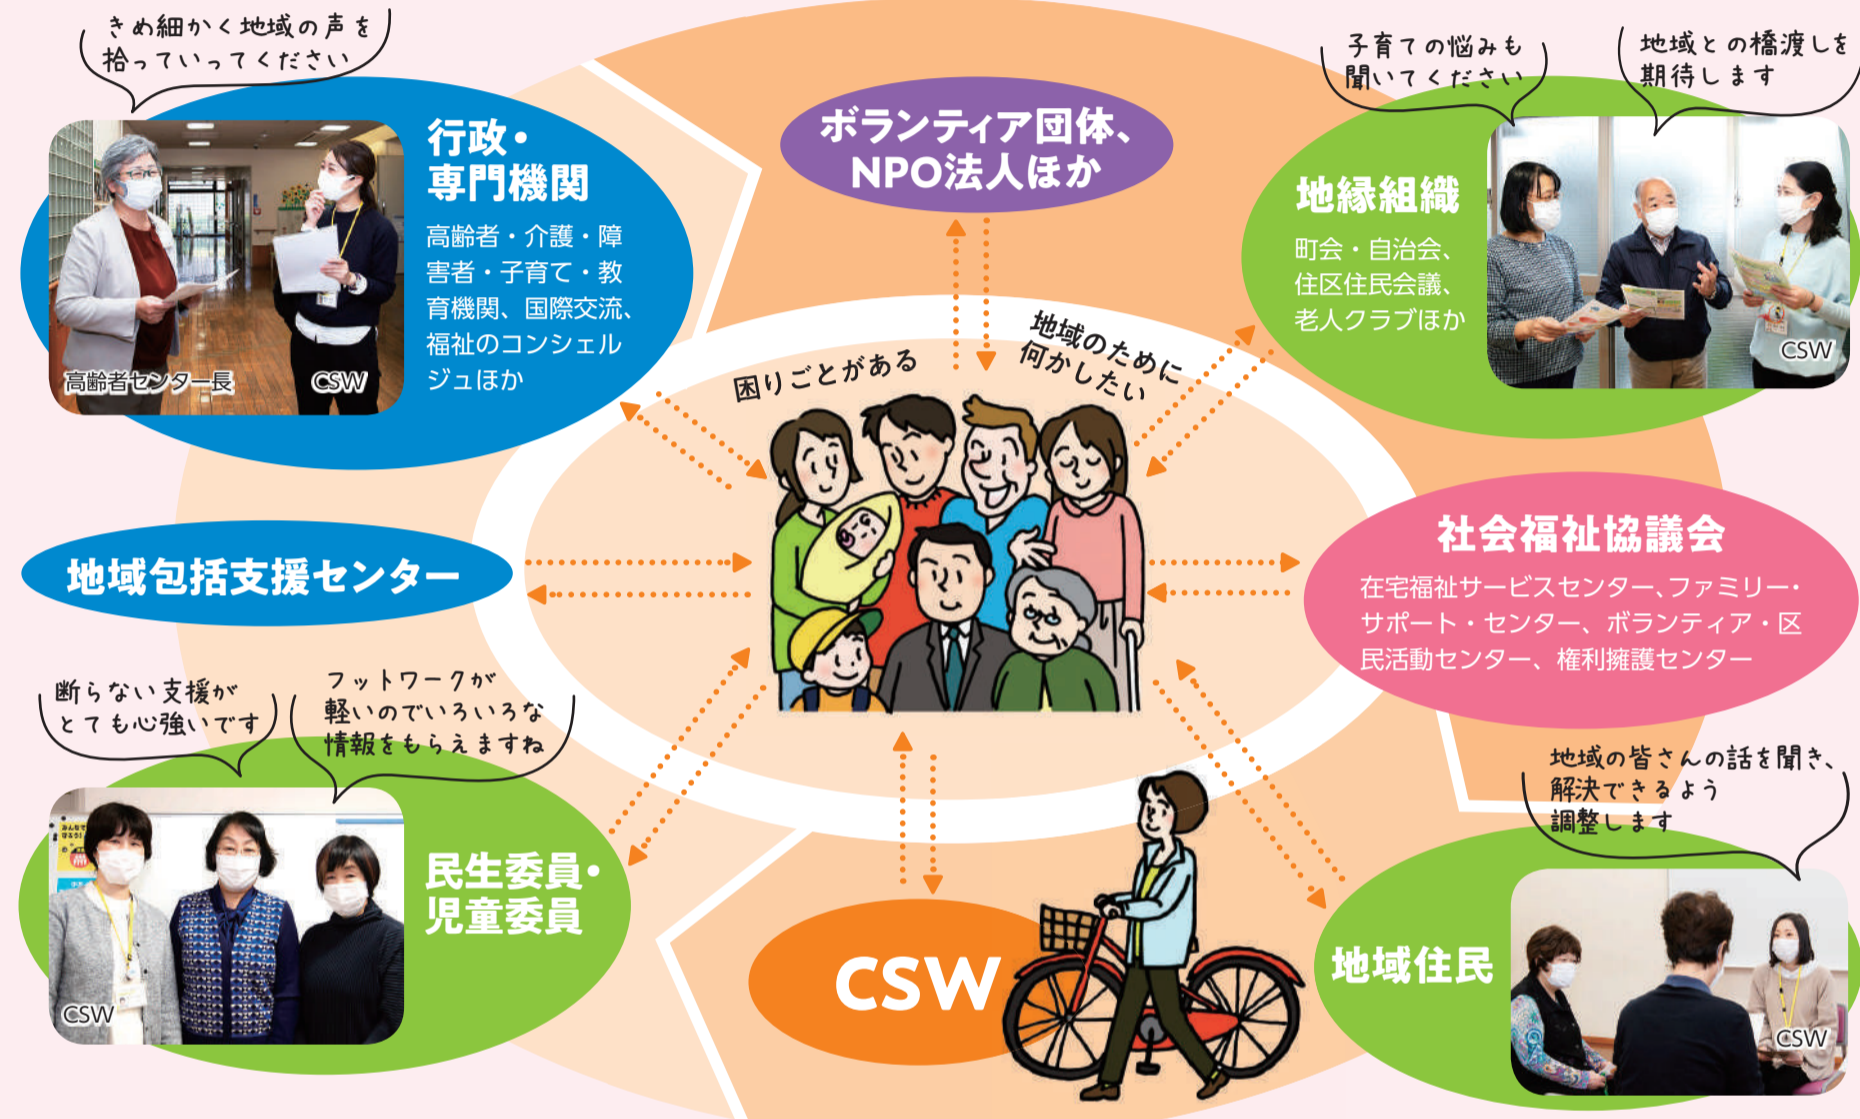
きめ細かく地域の声を拾っていってください

行政・専門機関

高齢者・介護・障害者・子育て・教育機関、国際交流、福祉のコンシェルジュほか

高齢者センター長

CSW

ボランティア団体、NPO法人ほか

子育ての悩みも聞いてください

地域との橋渡しを期待します

地縁組織

町会・自治会、住区住民会議、老人クラブほか

CSW

困りごとがある

地域のために何かしたい

地域包括支援センター

社会福祉協議会

在宅福祉サービスセンター、ファミリー・サポート・センター、ボランティア・区民活動センター、権利擁護センター

断らない支援がとても心強いです

フットワークが軽いのでいろいろな情報をもらえますね

地域の皆さんの話を聞き、解決できるよう調整します

CSW

民生委員・児童委員

CSW

地域住民

CSW